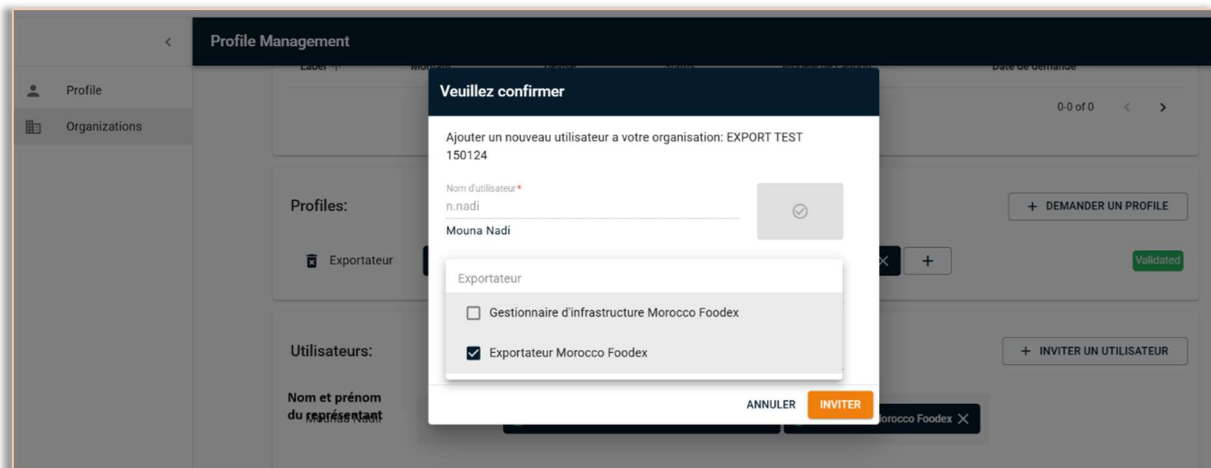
Profile Management

Profile

Organizations

Label ↑ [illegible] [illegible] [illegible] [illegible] Date de demande

0-0 of 0

Profiles:

Exportateur

+ DEMANDER UN PROFILE

Validated

Utilisateurs:

+ INVITER UN UTILISATEUR

Nom et prénom du représentant

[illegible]

Morocco Foodex ×

Veuillez confirmer

Ajouter un nouveau utilisateur a votre organisation: EXPORT TEST 150124

Nom d'utilisateur*

n.nadi

Mouna Nadi

Exportateur

☐ Gestionnaire d'infrastructure Morocco Foodex

☑ Exportateur Morocco Foodex

ANNULER INVITER